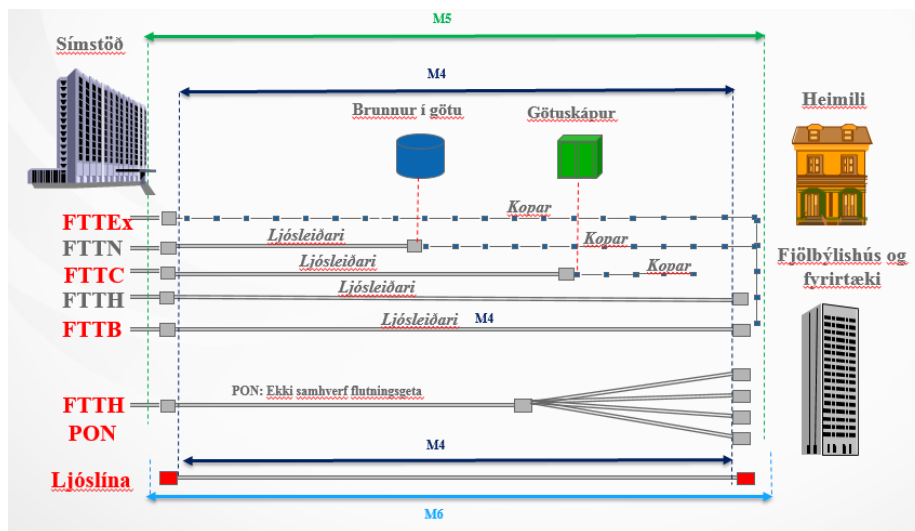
M5

Símstöð

M4

Brunnur í götu

Götuskápur

Heimili

FTTEx

Kopar

FTTN

Ljósleiðari

Kopar

FTTC

Ljósleiðari

Kopar

Fjölbýlishús og fyrirtæki

FTTH

Ljósleiðari

FTTB

Ljósleiðari

M4

FTTH PON

PON: Ekki samhverf flutningsgeta

M4

Ljóslína

M6